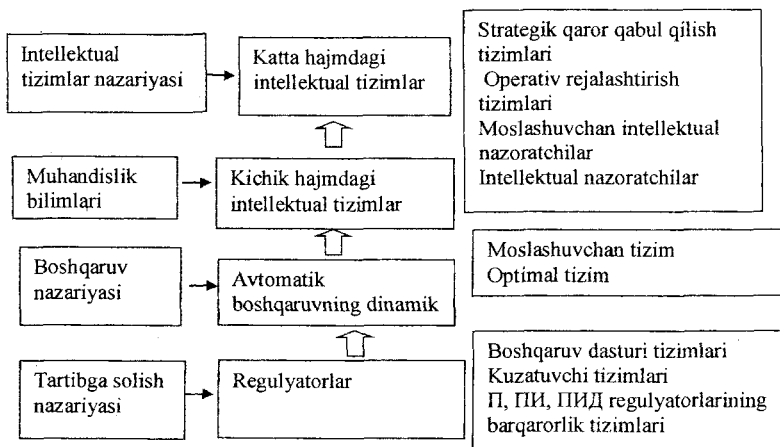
Intellektual tizimlar nazariyasi

Katta hajmdagi intellektual tizimlar

Strategik qaror qabul qilish tizimlari
Operativ rejalashtirish tizimlari
Moslashuvchan intellektual nazoratchilar
Intellektual nazoratchilar

Muhandislik bilimlari

Kichik hajmdagi intellektual tizimlar

Boshqaruv nazariyasi

Avtomatik boshqaruvning dinamik

Moslashuvchan tizim
Optimal tizim

Tartibga solish nazariyasi

Regulyatorlar

Boshqaruv dasturi tizimlari
Kuzatuvchi tizimlari
П, ПИ, ПИД regulyatorlarining barqarorlik tizimlari